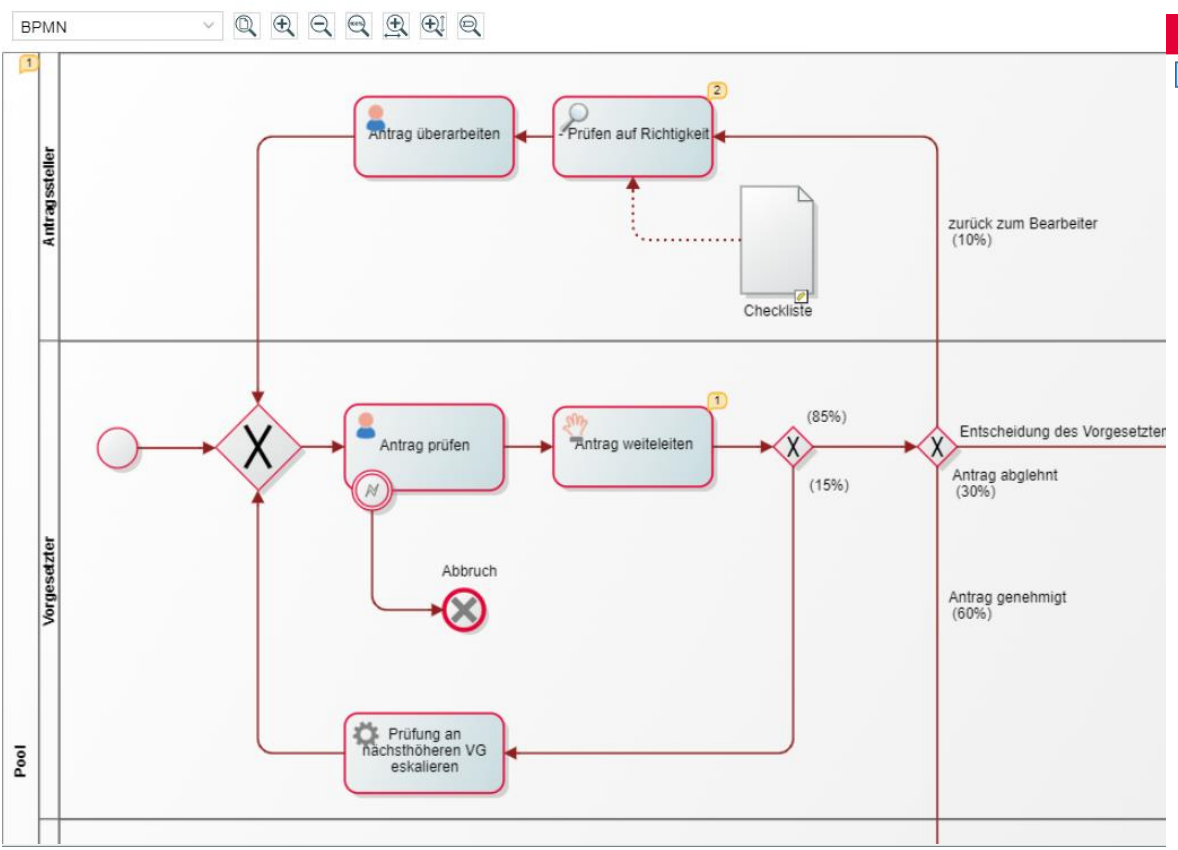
BPMN

1

Antragssteller

Antrag überarbeiten

2

Prüfen auf Richtigkeit

Checkliste

zurück zum Bearbeiter (10%)

Vorgesetzter

Antrag prüfen

1

Antrag weiteleiten

(85%)

(15%)

Entscheidung des Vorgesetzten

Antrag abglehnt (30%)

Abbruch

Antrag genehmigt (60%)

Prüfung an nächsthöheren VG eskalieren

Pool